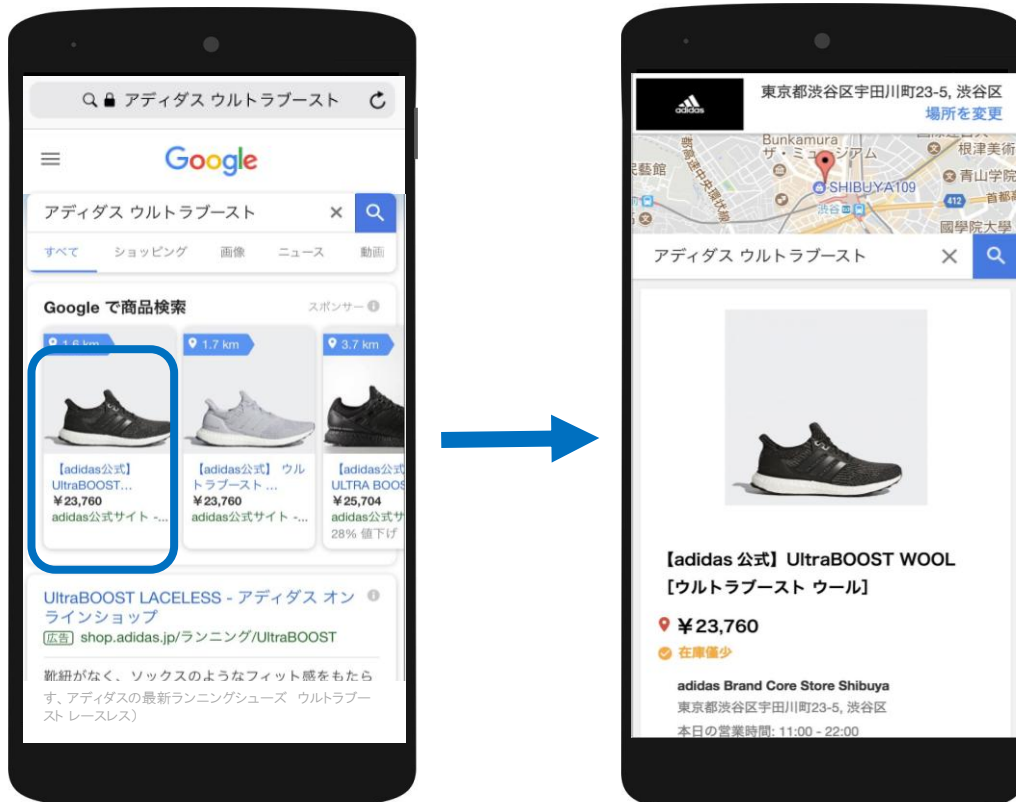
アディダス ウルトラブースト

Google

アディダス ウルトラブースト

すべて ショッピング 画像 ニュース 動画

Google で商品検索 スポンサー

1.6 km
【adidas公式】UltraBOOST...
¥23,760
adidas公式サイト -...

1.7 km
【adidas公式】 ウルトラブースト ...
¥23,760
adidas公式サイト -...

3.7 km
【adidas公式 ULTRA BOOS
¥25,704
adidas公式サ
28% 値下げ

UltraBOOST LACELESS - アディダス オンラインショップ
広告 shop.adidas.jp/ランニング/UltraBOOST

靴紐がなく、ソックスのようなフィット感をもたらす、アディダスの最新ランニングシューズ ウルトラブースト レースレス）

adidas

東京都渋谷区宇田川町23-5, 渋谷区
場所を変更

Bunkamura
ザ・ミュージアム
根津美術
青山学院
SHIBUYA109
渋谷
412
首都
國學院大學

アディダス ウルトラブースト

【adidas 公式】UltraBOOST WOOL [ウルトラブースト ウール]

¥23,760
在庫僅少

adidas Brand Core Store Shibuya
東京都渋谷区宇田川町23-5, 渋谷区
本日の営業時間: 11:00 - 22:00